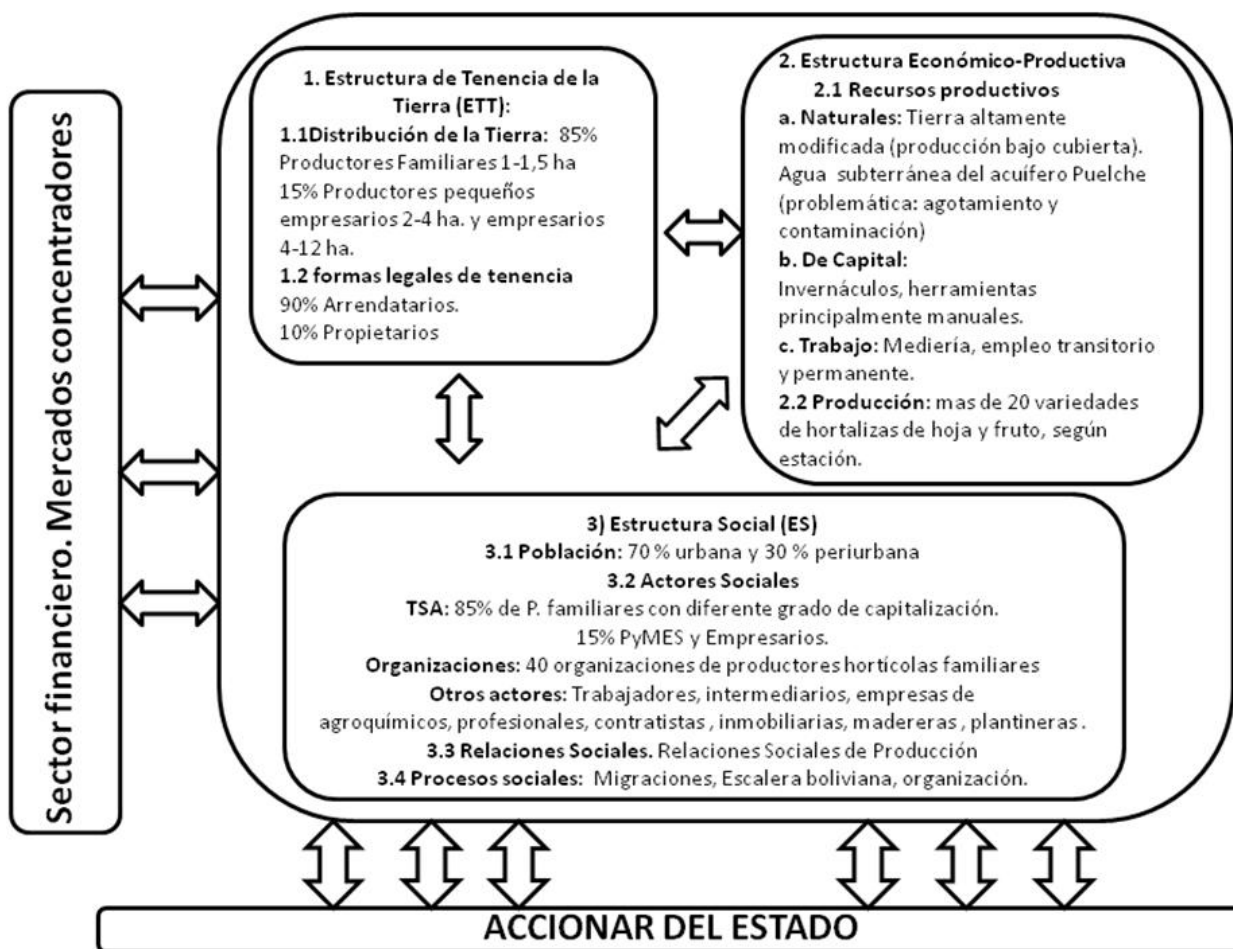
Sector financiero. Mercados concentradores

1. Estructura de Tenencia de la Tierra (ETT):
1.1Distribución de la Tierra: 85% Productores Familiares 1-1,5 ha
15% Productores pequeños empresarios 2-4 ha. y empresarios 4-12 ha.
1.2 formas legales de tenencia
90% Arrendatarios.
10% Propietarios

2. Estructura Económico-Productiva
2.1 Recursos productivos
a. Naturales: Tierra altamente modificada (producción bajo cubierta). Agua subterránea del acuífero Puelche (problemática: agotamiento y contaminación)
b. De Capital:
Invernáculos, herramientas principalmente manuales.
c. Trabajo: Mediería, empleo transitorio y permanente.
2.2 Producción: mas de 20 variedades de hortalizas de hoja y fruto, según estación.

3) Estructura Social (ES)
3.1 Población: 70 % urbana y 30 % periurbana
3.2 Actores Sociales
TSA: 85% de P. familiares con diferente grado de capitalización.
15% PyMES y Empresarios.
Organizaciones: 40 organizaciones de productores hortícolas familiares
Otros actores: Trabajadores, intermediarios, empresas de agroquímicos, profesionales, contratistas , inmobiliarias, madereras , plantineras .
3.3 Relaciones Sociales. Relaciones Sociales de Producción
3.4 Procesos sociales: Migraciones, Escalera boliviana, organización.

ACCIONAR DEL ESTADO